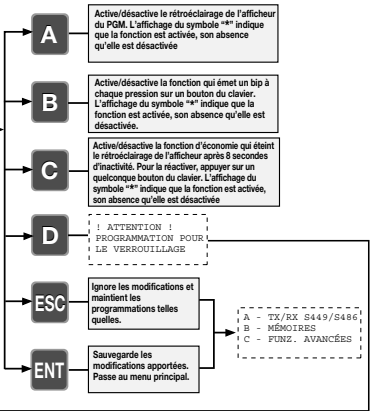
A

Active/désactive le rétroéclairage de l'afficheur du PGM. L'affichage du symbole "*" indique que la fonction est activée, son absence qu'elle est désactivée

B

Active/désactive la fonction qui émet un bip à chaque pression sur un bouton du clavier. L'affichage du symbole "*" indique que la fonction est activée, son absence qu'elle est désactivée.

C

Active/désactive la fonction d'économie qui éteint le rétroéclairage de l'afficheur après 8 secondes d'inactivité. Pour la réactiver, appuyer sur un quelconque bouton du clavier. L'affichage du symbole "*" indique que la fonction est activée, son absence qu'elle est désactivée

D

! ATTENTION !
PROGRAMMATION POUR
LE VERROUILLAGE

ESC

Ignore les modifications et maintient les programmations telles quelles.

ENT

Sauvegarde les modifications apportées. Passe au menu principal.

A - TX/RX S449/S486
B - MÉMOIRES
C - FUNZ. AVANCÉES